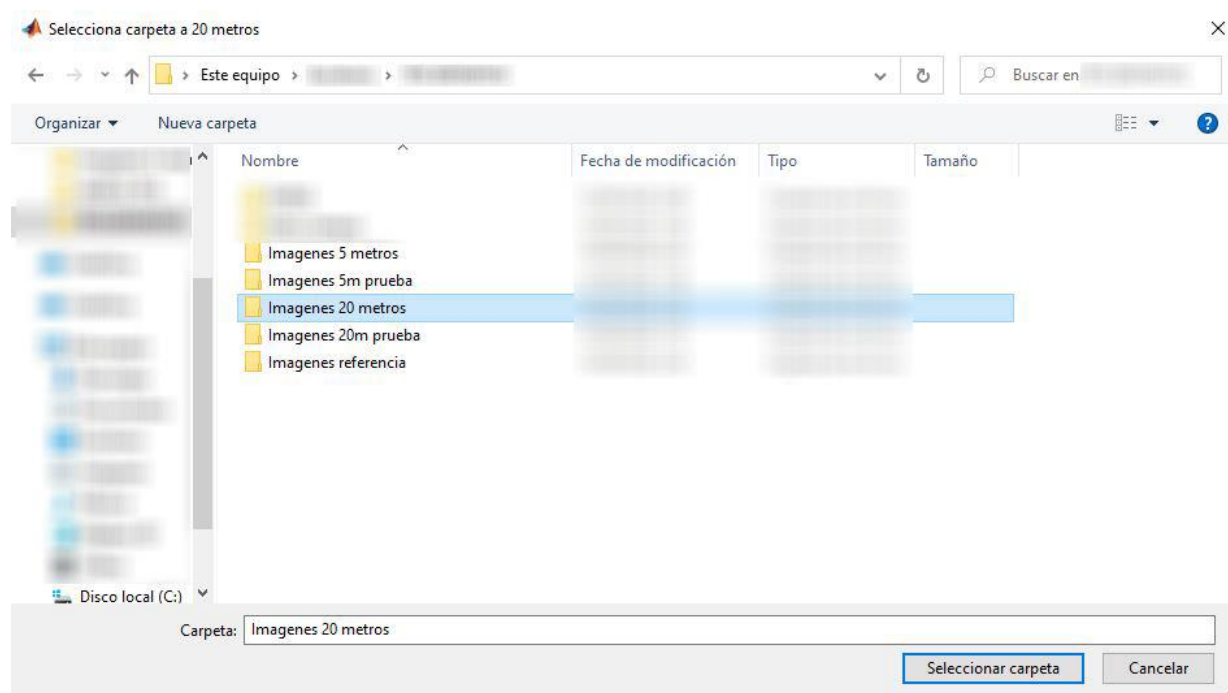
Selecciona carpeta a 20 metros

× 

Este equipo > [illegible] > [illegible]

Buscar en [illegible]

Organizar ▾ Nueva carpeta

| Nombre | Fecha de modificación | Tipo | Tamaño |
|---|---|---|---|
| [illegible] | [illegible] | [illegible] | |
| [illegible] | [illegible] | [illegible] | |
| Imagenes 5 metros | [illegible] | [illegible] | |
| Imagenes 5m prueba | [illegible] | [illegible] | |
| Imagenes 20 metros | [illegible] | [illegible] | |
| Imagenes 20m prueba | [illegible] | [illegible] | |
| Imagenes referencia | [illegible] | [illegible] | |

Disco local (C:)

Carpeta: Imagenes 20 metros

Seleccionar carpeta Cancelar